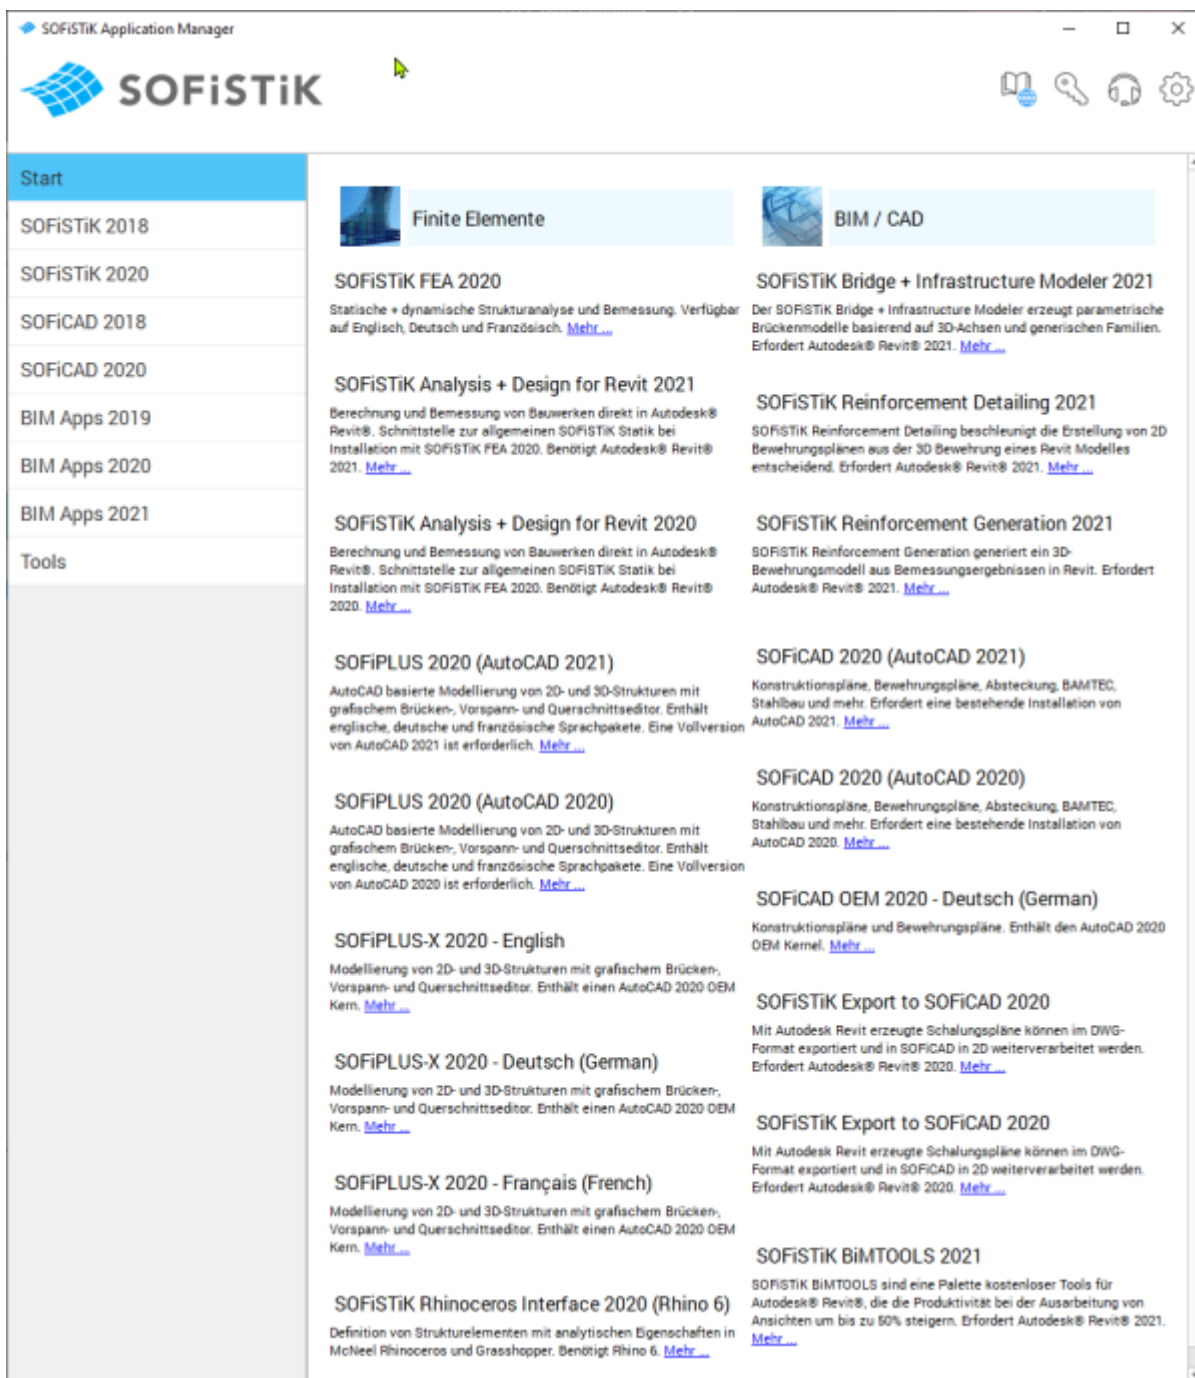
SOFiSTiK Application Manager

SOFiSTiK

Start
SOFiSTiK 2018
SOFiSTiK 2020
SOFiCAD 2018
SOFiCAD 2020
BIM Apps 2019
BIM Apps 2020
BIM Apps 2021
Tools

Finite Elemente

SOFiSTiK FEA 2020
Statische + dynamische Strukturanalyse und Bemessung. Verfügbar auf Englisch, Deutsch und Französisch. Mehr ...

SOFiSTiK Analysis + Design for Revit 2021
Berechnung und Bemessung von Bauwerken direkt in Autodesk® Revit®. Schnittstelle zur allgemeinen SOFiSTiK Statik bei Installation mit SOFiSTiK FEA 2020. Benötigt Autodesk® Revit® 2021. Mehr ...

SOFiSTiK Analysis + Design for Revit 2020
Berechnung und Bemessung von Bauwerken direkt in Autodesk® Revit®. Schnittstelle zur allgemeinen SOFiSTiK Statik bei Installation mit SOFiSTiK FEA 2020. Benötigt Autodesk® Revit® 2020. Mehr ...

SOFiPLUS 2020 (AutoCAD 2021)
AutoCAD basierte Modellierung von 2D- und 3D-Strukturen mit grafischem Brücken-, Vorspann- und Querschnittseditor. Enthält englische, deutsche und französische Sprachpakete. Eine Vollversion von AutoCAD 2021 ist erforderlich. Mehr ...

SOFiPLUS 2020 (AutoCAD 2020)
AutoCAD basierte Modellierung von 2D- und 3D-Strukturen mit grafischem Brücken-, Vorspann- und Querschnittseditor. Enthält englische, deutsche und französische Sprachpakete. Eine Vollversion von AutoCAD 2020 ist erforderlich. Mehr ...

SOFiPLUS-X 2020 - English
Modellierung von 2D- und 3D-Strukturen mit grafischem Brücken-, Vorspann- und Querschnittseditor. Enthält einen AutoCAD 2020 OEM Kern. Mehr ...

SOFiPLUS-X 2020 - Deutsch (German)
Modellierung von 2D- und 3D-Strukturen mit grafischem Brücken-, Vorspann- und Querschnittseditor. Enthält einen AutoCAD 2020 OEM Kern. Mehr ...

SOFiPLUS-X 2020 - Français (French)
Modellierung von 2D- und 3D-Strukturen mit grafischem Brücken-, Vorspann- und Querschnittseditor. Enthält einen AutoCAD 2020 OEM Kern. Mehr ...

SOFiSTiK Rhinoceros Interface 2020 (Rhino 6)
Definition von Strukturelementen mit analytischen Eigenschaften in McNeel Rhinoceros und Grasshopper. Benötigt Rhino 6. Mehr ...

BIM / CAD

SOFiSTiK Bridge + Infrastructure Modeler 2021
Der SOFiSTiK Bridge + Infrastructure Modeler erzeugt parametrische Brückenmodelle basierend auf 3D-Achsen und generischen Familien. Erfordert Autodesk® Revit® 2021. Mehr ...

SOFiSTiK Reinforcement Detailing 2021
SOFiSTiK Reinforcement Detailing beschleunigt die Erstellung von 2D Bewehrungsplänen aus der 3D Bewehrung eines Revit Modelles entscheidend. Erfordert Autodesk® Revit® 2021. Mehr ...

SOFiSTiK Reinforcement Generation 2021
SOFiSTiK Reinforcement Generation generiert ein 3D-Bewehrungsmodell aus Bemessungsergebnissen in Revit. Erfordert Autodesk® Revit® 2021. Mehr ...

SOFiCAD 2020 (AutoCAD 2021)
Konstruktionspläne, Bewehrungspläne, Absteckung, BAMTEC, Stahlbau und mehr. Erfordert eine bestehende Installation von AutoCAD 2021. Mehr ...

SOFiCAD 2020 (AutoCAD 2020)
Konstruktionspläne, Bewehrungspläne, Absteckung, BAMTEC, Stahlbau und mehr. Erfordert eine bestehende Installation von AutoCAD 2020. Mehr ...

SOFiCAD OEM 2020 - Deutsch (German)
Konstruktionspläne und Bewehrungspläne. Enthält den AutoCAD 2020 OEM Kernel. Mehr ...

SOFiSTiK Export to SOFiCAD 2020
Mit Autodesk Revit erzeugte Schalungspläne können im DWG-Format exportiert und in SOFiCAD in 2D weiterverarbeitet werden. Erfordert Autodesk® Revit® 2020. Mehr ...

SOFiSTiK Export to SOFiCAD 2020
Mit Autodesk Revit erzeugte Schalungspläne können im DWG-Format exportiert und in SOFiCAD in 2D weiterverarbeitet werden. Erfordert Autodesk® Revit® 2020. Mehr ...

SOFiSTiK BiMTOOLS 2021
SOFiSTiK BiMTOOLS sind eine Palette kostenloser Tools für Autodesk® Revit®, die die Produktivität bei der Ausarbeitung von Ansichten um bis zu 50% steigern. Erfordert Autodesk® Revit® 2021. Mehr ...